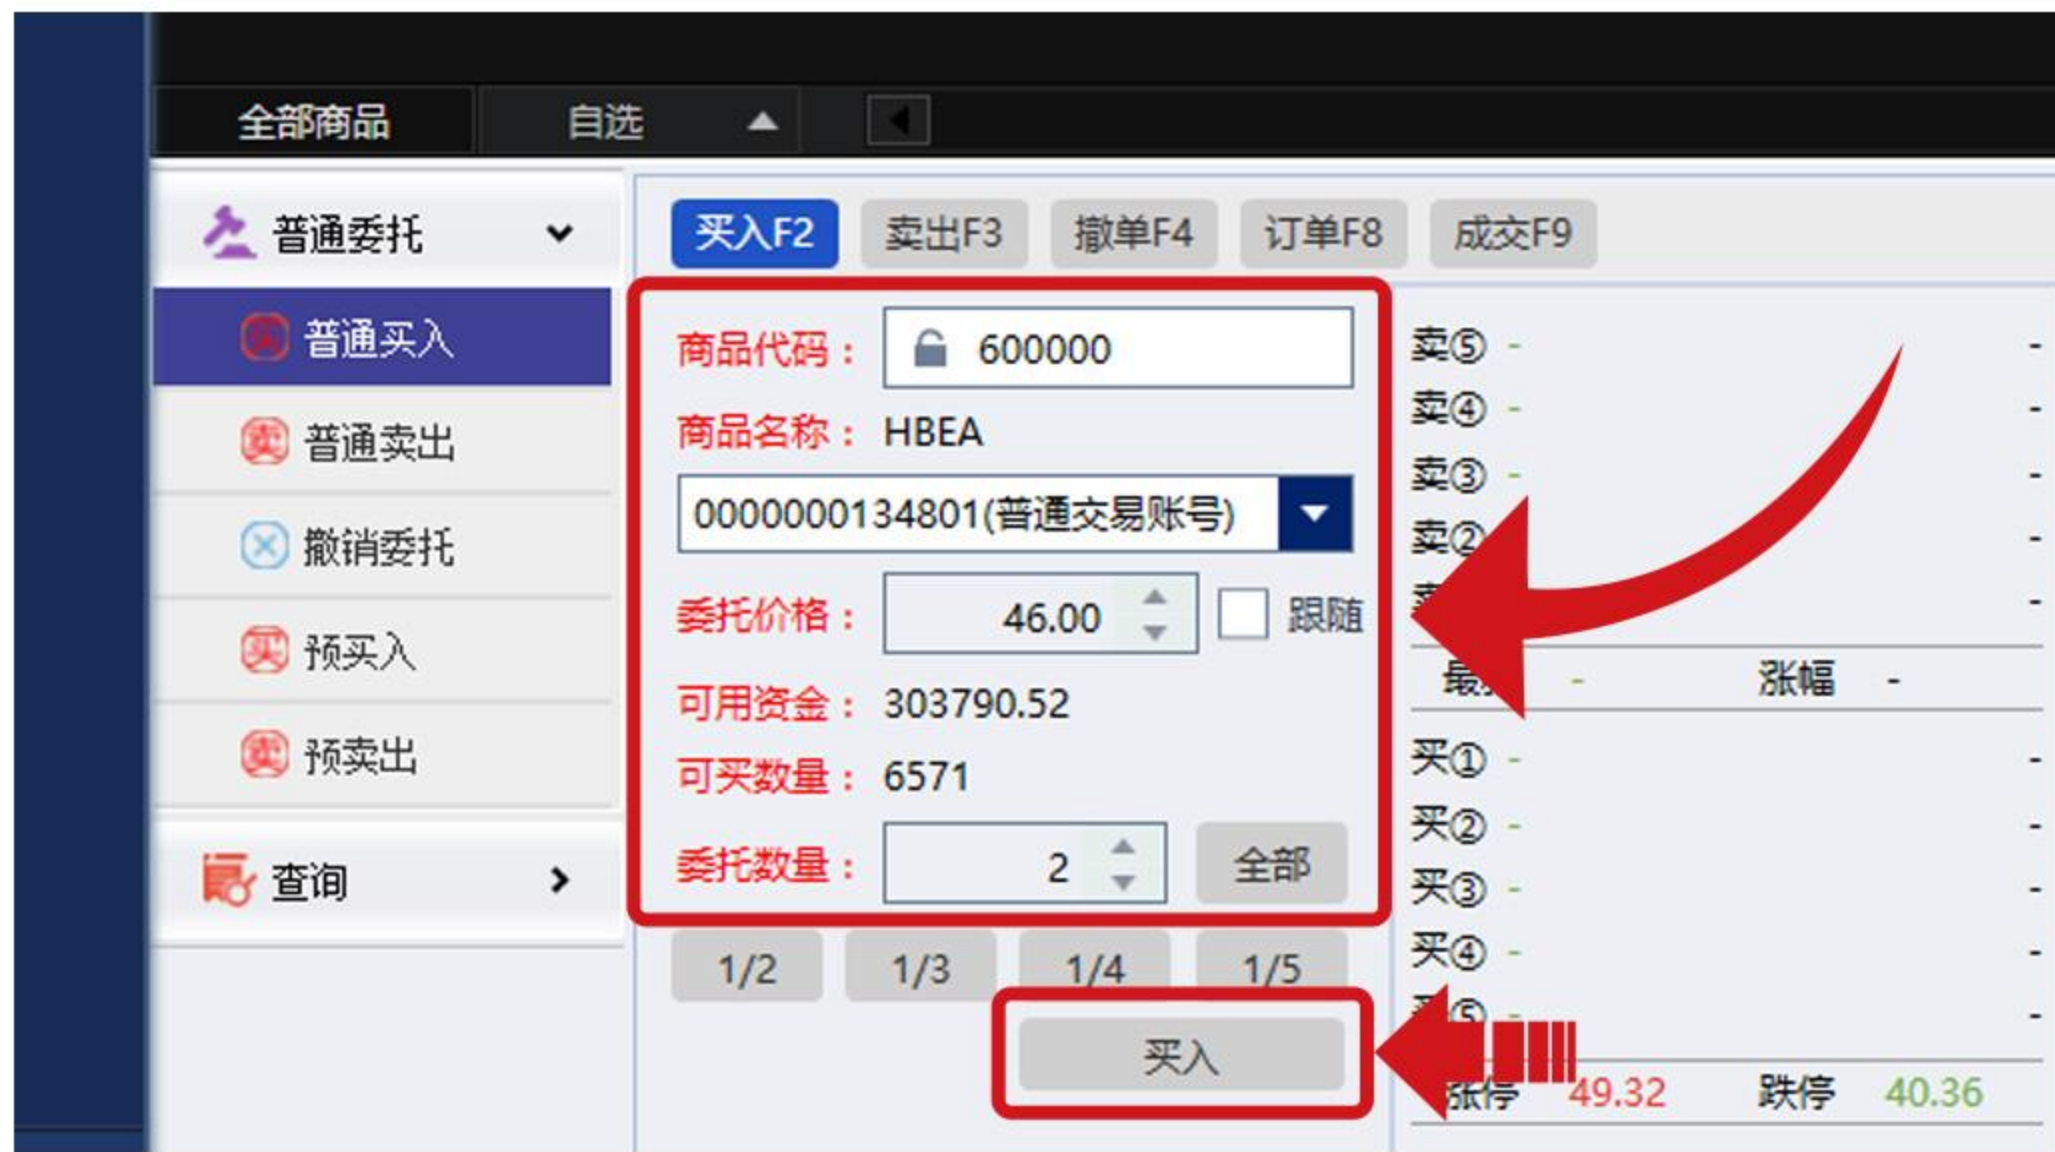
全部商品 自选

普通委托

普通买入

普通卖出

撤销委托

预买入

预卖出

查询

买入F2 卖出F3 撤单F4 订单F8 成交F9

商品代码： 600000

商品名称： HBEA

0000000134801(普通交易账号)

委托价格： 46.00 跟随

可用资金： 303790.52

可买数量： 6571

委托数量： 2 全部

1/2 1/3 1/4 1/5

买入

卖⑤ - -
卖④ - -
卖③ - -
卖② -
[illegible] -
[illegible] - 涨幅 -
买① - -
买② - -
买③ - -
买④ - -
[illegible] -
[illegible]停 49.32 跌停 40.36